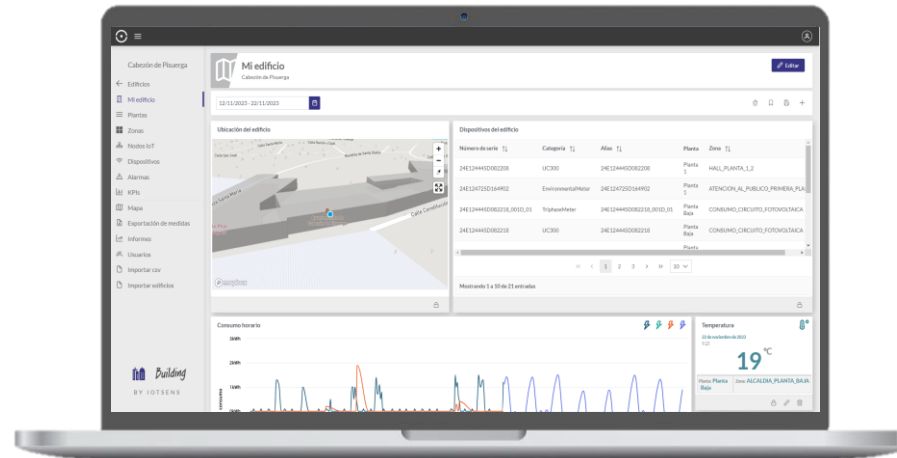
Cabezón de Pisuerga

← Edificios
Mi edificio
Plantas
Zonas
Nodos IoT
Dispositivos
Alarmas
KPIs
Mapa
Exportación de medidas
Informes
Usuarios
Importar csv
Importar edificios

Building
BY IOTSENS

Mi edificio
Cabezón de Pisuerga

Editar

12/11/2023 - 22/11/2023

Ubicación del edificio

Calle Constitución

mapbox

Dispositivos del edificio

| Número de serie | Categoría | Alias | Planta | Zona |
|---|---|---|---|---|
| 24E124445D082208 | UC300 | 24E124445D082208 | Planta 1 | HALL_PLANTA_1_2 |
| 24E124725D164902 | EnvironmentalMeter | 24E124725D164902 | Planta 1 | ATENCION_AL_PUBLICO_PRIMERA_PLA |
| 24E124445D082218_001D_01 | TriphaseMeter | 24E124445D082218_001D_01 | Planta Baja | CONSUMO_CIRCUITO_FOTOVOLTAICA |
| 24E124445D082218 | UC300 | 24E124445D082218 | Planta Baja | CONSUMO_CIRCUITO_FOTOVOLTAICA |
| | | | Planta | |

1 2 3 10

Mostrando 1 a 10 de 21 entradas

Consumo horario

3kWh
2kWh
1kWh

Temperatura
22 de noviembre de 2023
9:25
19 °C
Planta: Planta Baja
Zona: ALCALDIA_PLANTA_BAJA